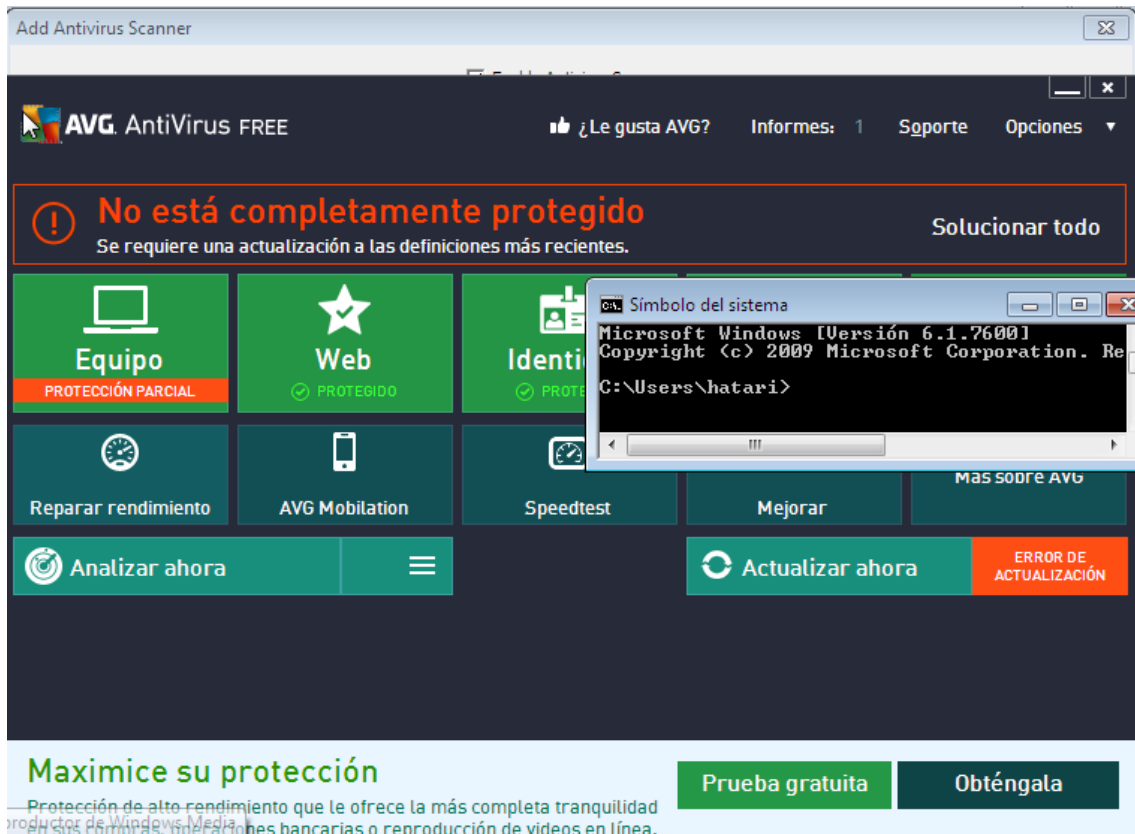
Add Antivirus Scanner

AVG. AntiVirus FREE

¿Le gusta AVG?
Informes: 1
Soporte
Opciones ▼

No está completamente protegido
Se requiere una actualización a las definiciones más recientes.
Solucionar todo

Equipo
PROTECCIÓN PARCIAL

Web
PROTEGIDO

Identi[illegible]
PROTE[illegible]

Símbolo del sistema
Microsoft Windows [Versión 6.1.7600]
Copyright (c) 2009 Microsoft Corporation. Re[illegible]

C:\Users\hatari>

Reparar rendimiento
AVG Mobilation
Speedtest
Mejorar
Más sobre AVG

Analizar ahora
Actualizar ahora
ERROR DE ACTUALIZACIÓN

Maximice su protección
Protección de alto rendimiento que le ofrece la más completa tranquilidad en sus compras, operaciones bancarias o reproducción de videos en línea.
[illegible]roductor de Windows Media

Prueba gratuita
Obténgala